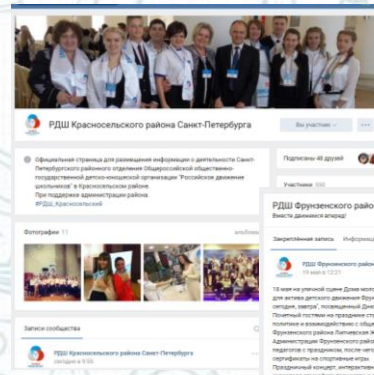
РДШ Красносельского района Санкт-Петербурга

Вы участник

Подписаны 48 друзей

Официальная страница для размещения информации о деятельности Санкт-Петербургского районного отделения Общероссийской общественно-государственной детско-юношеской организации "Российское движение школьников" в Красносельском районе
При поддержке администрации района
#РДШ_Красносельский

Участники 590

Фотографии 11

Записи сообщества

РДШ Красносельского района Санкт-Петербурга
сегодня в 9:50

РДШ Фрунзенского райо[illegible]

Вместе движемся вперед!

Закреплённая запись Информац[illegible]

РДШ Фрунзенского райо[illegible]
19 мая в 12:21

18 мая на уличной сцене Дома моло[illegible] для актива детского движения Фрун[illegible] сегодня, завтра", посвящённый Дню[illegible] Почетный гостями на празднике ст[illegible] политике и взаимодействию с общ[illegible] Фрунзенского района Литвинская Э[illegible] Администрации Фрунзенского райо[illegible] педагогов с праздником, после чего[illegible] сертификаты на спортивные игры. Праздничный концерт, интерактивн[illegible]